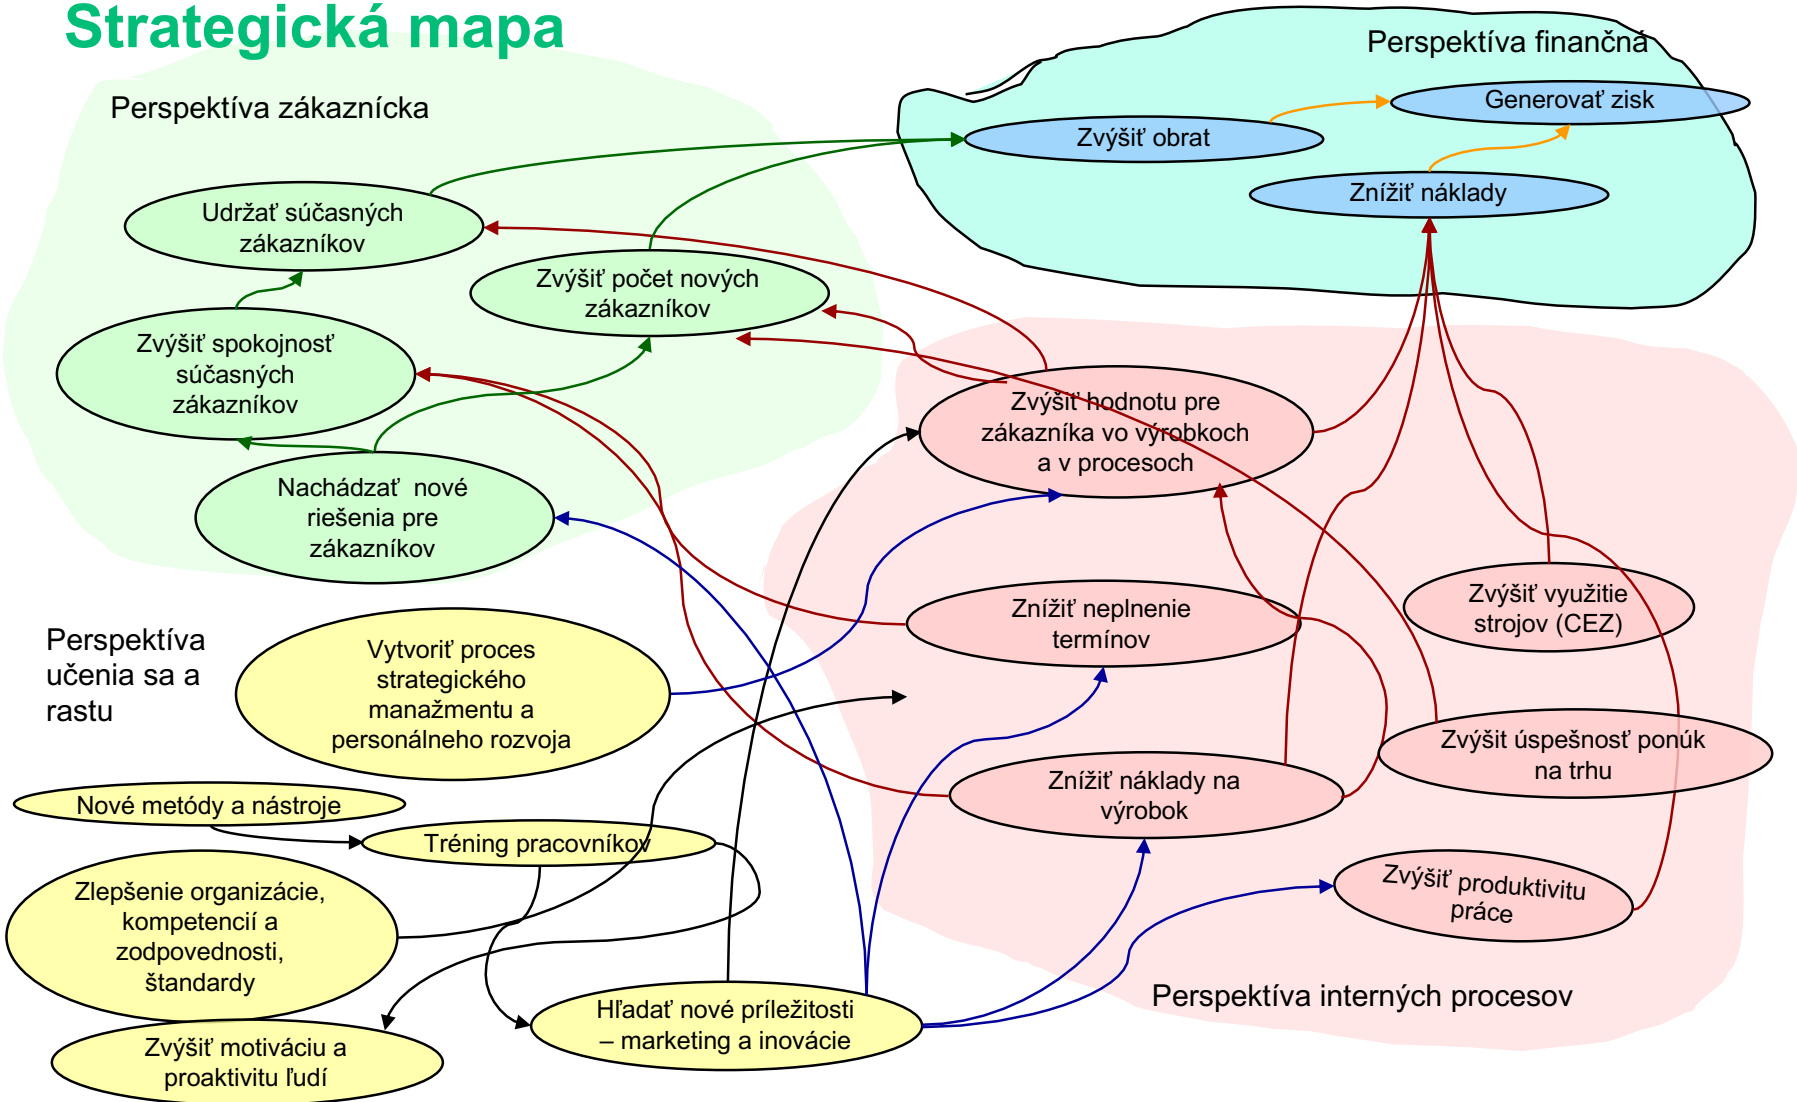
Strategická mapa

Perspektíva finančná

Generovať zisk

Zvýšiť obrat

Znížiť náklady

Perspektíva zákaznícka

Udržať súčasných zákazníkov

Zvýšiť počet nových zákazníkov

Zvýšiť spokojnosť súčasných zákazníkov

Nachádzať nové riešenia pre zákazníkov

Zvýšiť hodnotu pre zákazníka vo výrobkoch a v procesoch

Znížiť neplnenie termínov

Zvýšiť využitie strojov (CEZ)

Perspektíva učenia sa a rastu

Vytvoriť proces strategického manažmentu a personálneho rozvoja

Zvýsit úspešnosť ponúk na trhu

Znížiť náklady na výrobok

Nové metódy a nástroje

Tréning pracovníkov

Zlepšenie organizácie, kompetencií a zodpovednosti, štandardy

Zvýšiť produktivitu práce

Perspektíva interných procesov

Hľadať nové príležitosti – marketing a inovácie

Zvýšiť motiváciu a proaktivitu ľudí